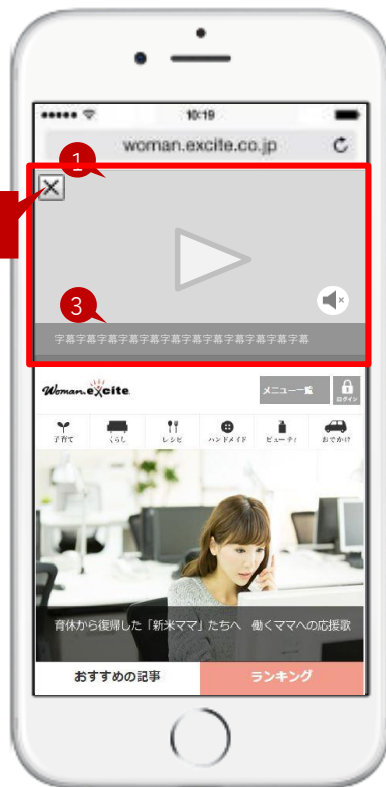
10:19

woman.excite.co.jp

1

3

字幕字幕字幕字幕字幕字幕字幕字幕字幕字幕字幕字幕

Woman.excite

メニュー一覧

ログイン

子育て

くらし

レシピ

ハンドメイド

ビューティ

おでかけ

育休から復帰した「新米ママ」たちへ　働くママへの応援歌

おすすめの記事

ランキング